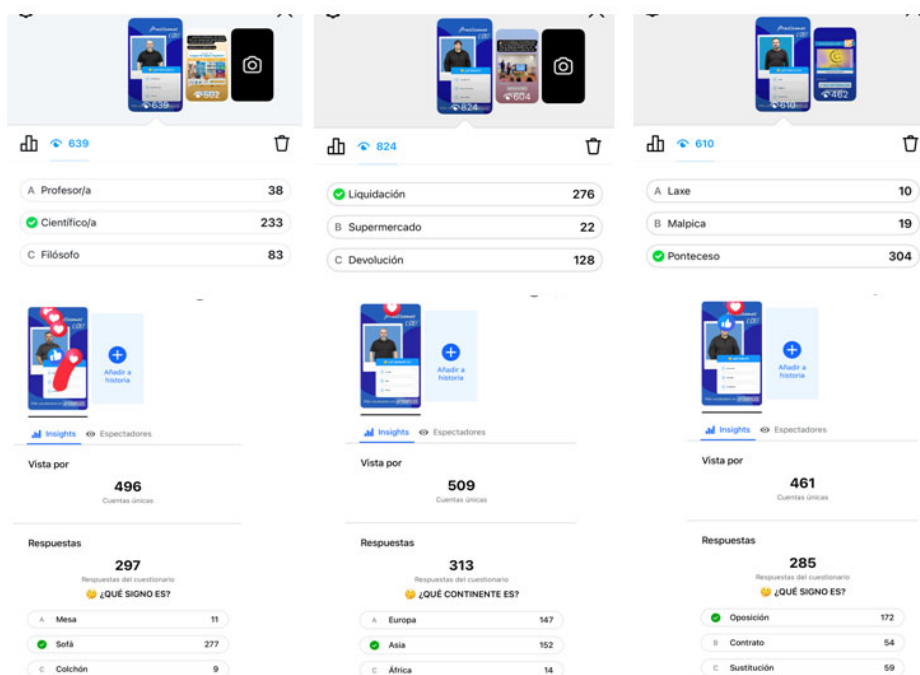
639
602
639

A Profesor/a 38
Científico/a 233
C Filósofo 83

Añadir a historia

Insights Espectadores

Vista por
496
Cuentas únicas

Respuestas
297
Respuestas del cuestionario
¿QUÉ SIGNO ES?

A Mesa 11
Sofá 277
C Colchón 9

824
604
824

Liquidación 276
B Supermercado 22
C Devolución 128

Añadir a historia

Insights Espectadores

Vista por
509
Cuentas únicas

Respuestas
313
Respuestas del cuestionario
¿QUÉ CONTINENTE ES?

A Europa 147
Asia 152
C África 14

610
462
610

A Laxe 10
B Malpica 19
Ponteceso 304

Añadir a historia

Insights Espectadores

Vista por
461
Cuentas únicas

Respuestas
285
Respuestas del cuestionario
¿QUÉ SIGNO ES?

Oposición 172
B Contrato 54
C Sustitución 59